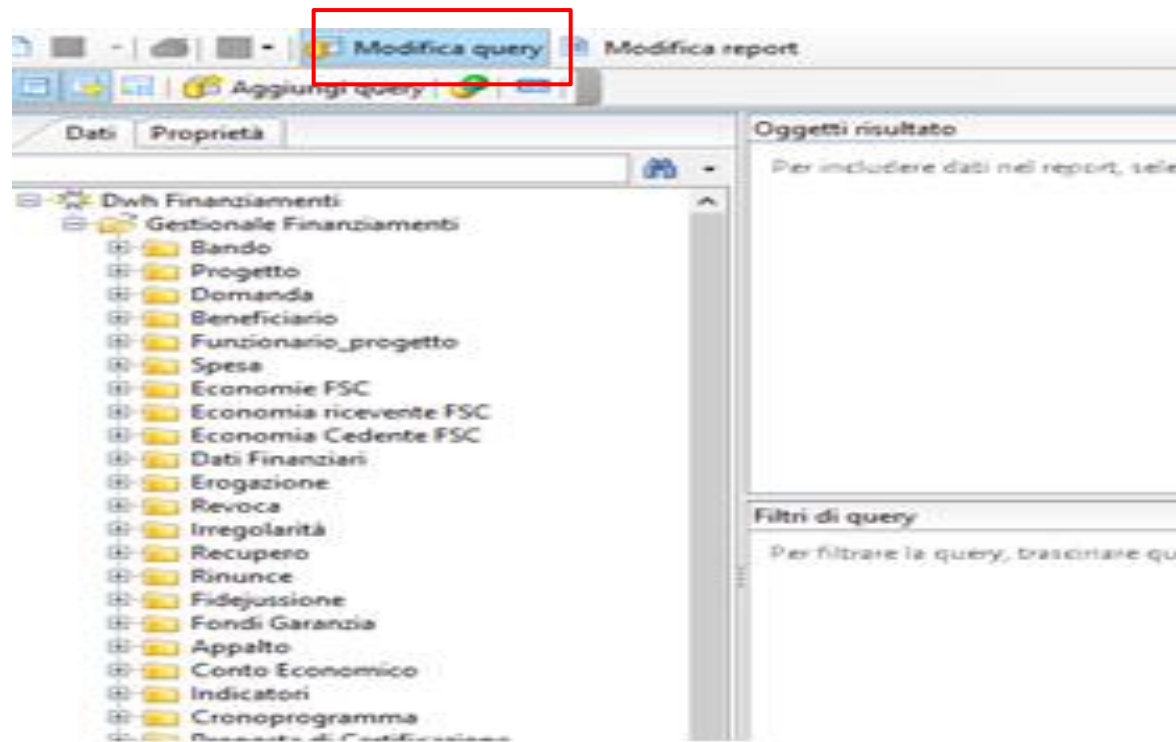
Modifica query
Modifica report
Aggiungi query
Dati
Proprietà
Dwh Finanziamenti
Gestionale Finanziamenti
Bando
Progetto
Domanda
Beneficiario
Funzionario_progetto
Spesa
Economie FSC
Economia ricevente FSC
Economia Cedente FSC
Dati Finanziari
Erogazione
Revoca
Irregolarità
Recupero
Rinunce
Fidejussione
Fondi Garanzia
Appalto
Conto Economico
Indicatori
Cronoprogramma
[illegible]
Oggetti risultato
Per includere dati nel report, sele
Filtri di query
Per filtrare la query, trascinare qu